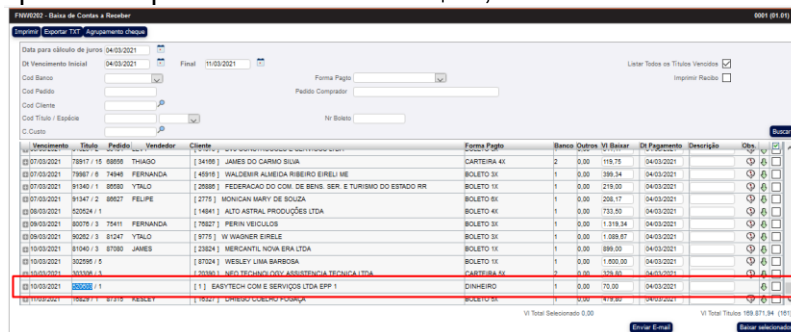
FNW0202 - Baixa de Contas a Receber

0001 (01.01)

Imprimir | Exportar TXT | Agrupamento cheque

Data para cálculo de juros 04/03/2021

Dt Vencimento Inicial 04/03/2021 Final 11/03/2021

Listar Todos os Títulos Vencidos

Cod Banco

Forma Pagto

Imprimir Recibo

Cod Pedido

Pedido Comprador

Cod Cliente

Cod Título / Espécie

Nr Boleto

C.Custo

Buscar

| Vencimento | Título | Pedido | Vendedor | Cliente | Forma Pagto | Banco | Outros | Vl Baixar | Dt Pagamento | Descrição | Obs. |
|---|---|---|---|---|---|---|---|---|---|---|---|
| 07/03/2021 | 78917 / 15 | 88658 | THIAGO | [ 34186 ] JAMES DO CARMO SILVA | CARTEIRA 4X | 2 | 0,00 | 119,75 | 04/03/2021 | | |
| 07/03/2021 | 78967 / 6 | 74948 | FERNANDA | [ 45916 ] WALDEMIR ALMEIDA RIBEIRO EIRELI ME | BOLETO 3X | 1 | 0,00 | 399,34 | 04/03/2021 | | |
| 07/03/2021 | 91340 / 1 | 85580 | YTALO | [ 25886 ] FEDERACAO DO COM. DE BENS, SER. E TURISMO DO ESTADO RR | BOLETO 1X | 1 | 0,00 | 219,00 | 04/03/2021 | | |
| 07/03/2021 | 91347 / 2 | 86627 | FELIPE | [ 2775 ] MONICAN MARY DE SOUZA | BOLETO 6X | 1 | 0,00 | 208,17 | 04/03/2021 | | |
| 08/03/2021 | 520524 / 1 | | | [ 14841 ] ALTO ASTRAL PRODUÇÕES LTDA | BOLETO 4X | 1 | 0,00 | 733,50 | 04/03/2021 | | |
| 09/03/2021 | 80076 / 3 | 75411 | FERNANDA | [ 75827 ] PERIN VEICULOS | BOLETO 3X | 1 | 0,00 | 1.318,34 | 04/03/2021 | | |
| 09/03/2021 | 90262 / 3 | 81247 | YTALO | [ 8775 ] W WAGNER EIRELE | BOLETO 3X | 1 | 0,00 | 1.089,67 | 04/03/2021 | | |
| 10/03/2021 | 81040 / 3 | 97080 | JAMES | [ 23824 ] MERCANTIL NOVA ERA LTDA | BOLETO 1X | 1 | 0,00 | 899,00 | 04/03/2021 | | |
| 10/03/2021 | 302595 / 5 | | | [ 87024 ] WESLEY LIMA BARBOSA | BOLETO 1X | 1 | 0,00 | 1.500,00 | 04/03/2021 | | |
| 10/03/2021 | 303308 / 3 | | | [ 20390 ] NEO TECHNOLOGY ASSISTENCIA TECNICA LTDA | CARTEIRA 5X | 2 | 0,00 | 329,80 | 04/03/2021 | | |
| 10/03/2021 | 92005 / 1 | | | [ 1 ] EASYTECH COM E SERVIÇOS LTDA EPP 1 | DINHEIRO | 1 | 0,00 | 70,00 | 04/03/2021 | | |
| 11/03/2021 | 78629 / 1 | 87318 | WESLEY | [ 78327 ] DHIEGO COELHO FOGAÇA | BOLETO 6X | 1 | 0,00 | 479,80 | 04/03/2021 | | |

Vl Total Selecionado 0,00

Vl Total Títulos 169.871,94 (161)

Enviar E-mail

Baixar selecionados